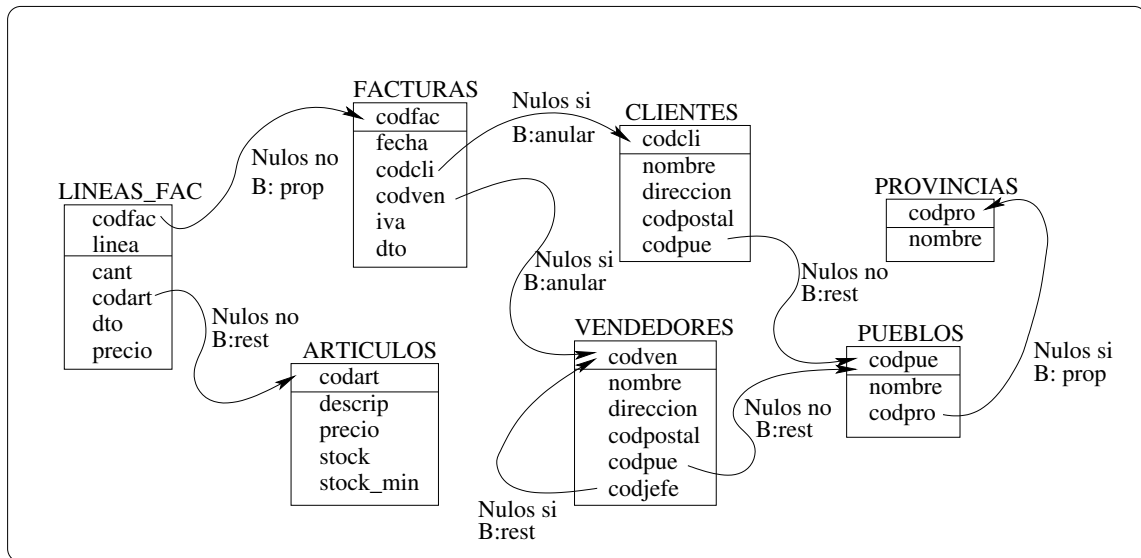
FACTURAS
codfac
fecha
codcli
codven
iva
dto

Nulos si
B:anular

CLIENTES
codcli
nombre
direccion
codpostal
codpue

Nulos no
B: prop

LINEAS_FAC
codfac
linea
cant
codart
dto
precio

PROVINCIAS
codpro
nombre

Nulos si
B:anular

Nulos no
B:rest

Nulos no
B:rest

ARTICULOS
codart
descrip
precio
stock
stock_min

VENDEDORES
codven
nombre
direccion
codpostal
codpue
codjefe

PUEBLOS
codpue
nombre
codpro

Nulos si
B: prop

Nulos no
B:rest

Nulos si
B:rest